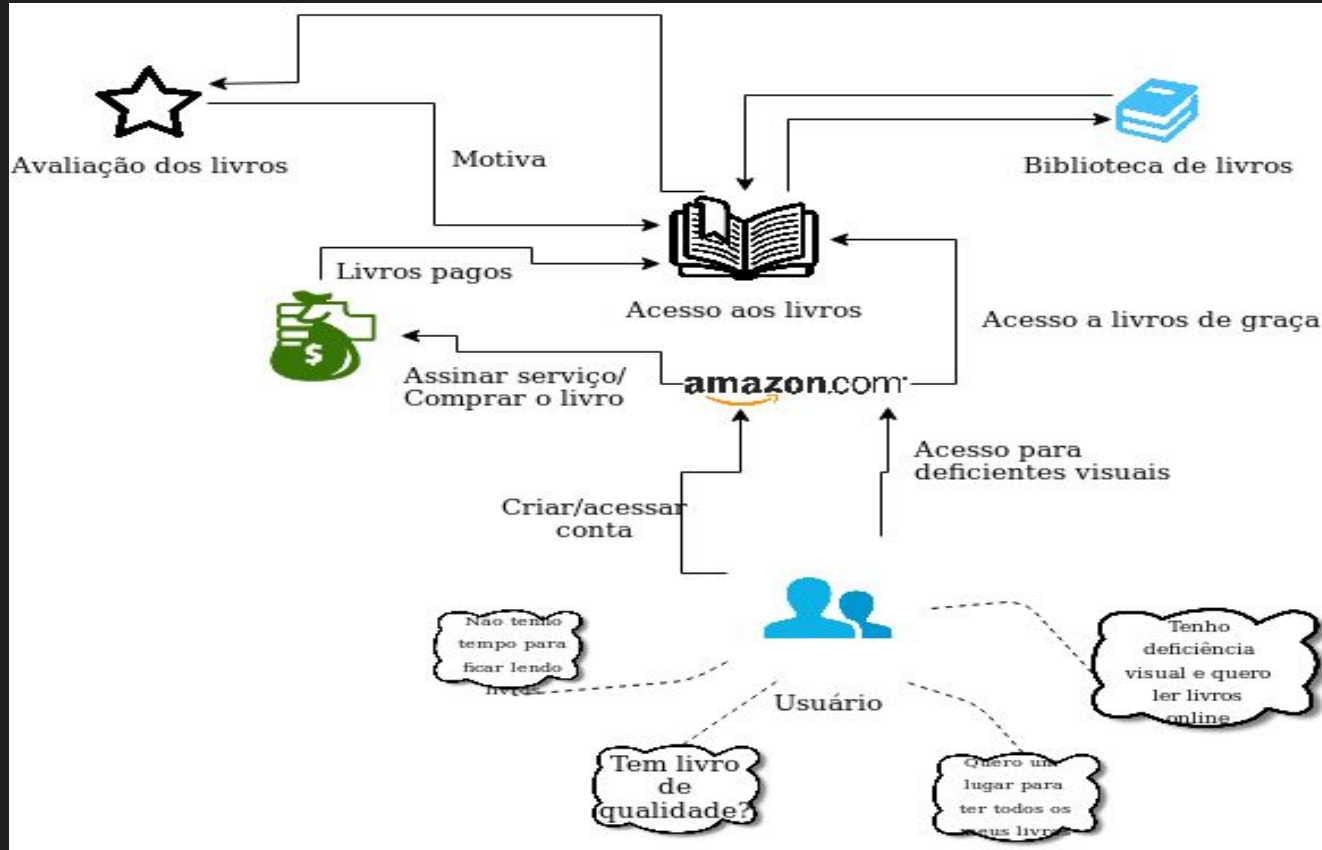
Avaliação dos livros

Motiva

Biblioteca de livros

Livros pagos

Acesso aos livros

Acesso a livros de graça

Assinar serviço/
Comprar o livro

amazon.com

Acesso para
deficientes visuais

Criar/acessar
conta

Não tenho tempo para ficar lendo livros

Usuário

Tenho deficiência visual e quero ler livros online

Tem livro de qualidade?

Quero um lugar para ter todos os meus livros